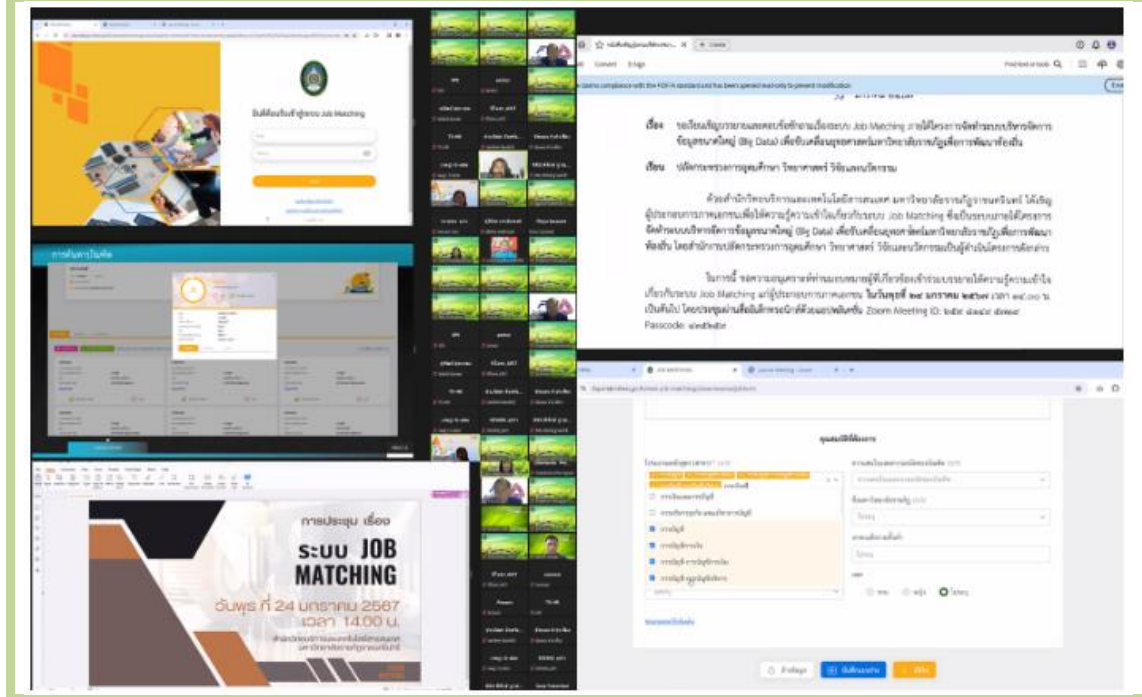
ยินดีต้อนรับเข้าสู่ระบบ Job Matching

การค้นหาในพื้นที่

การประชุม เรื่อง
ระบบ JOB MATCHING
วันพุธ ที่ 24 มกราคม 2567
เวลา 14.00 น.

เรื่อง ขอเรียนเชิญบรรยายและตอบข้อซักถามเรื่องระบบ Job Matching ภายใต้โครงการจัดทำระบบบริหารจัดการข้อมูลขนาดใหญ่ (Big Data) เพื่อขับเคลื่อนยุทธศาสตร์มหาวิทยาลัยราชภัฏเพื่อการพัฒนาท้องถิ่น

เรียน ปลัดกระทรวงการอุดมศึกษา วิทยาศาสตร์ วิจัยและนวัตกรรม

ด้วยสำนักวิทยบริการและเทคโนโลยีสารสนเทศ มหาวิทยาลัยราชภัฏ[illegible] ได้เชิญผู้ประกอบการภาคเอกชนเพื่อให้ความรู้ความเข้าใจเกี่ยวกับระบบ Job Matching ซึ่งเป็นระบบภายใต้โครงการจัดทำระบบบริหารจัดการข้อมูลขนาดใหญ่ (Big Data) เพื่อขับเคลื่อนยุทธศาสตร์มหาวิทยาลัยราชภัฏเพื่อการพัฒนาท้องถิ่น โดยสำนักงานปลัดกระทรวงการอุดมศึกษา วิทยาศาสตร์ วิจัยและนวัตกรรมเป็นผู้รับผิดชอบโครงการดังกล่าว

ในการนี้ ขอความอนุเคราะห์ท่านมอบหมายผู้ที่เกี่ยวข้องเข้าร่วมบรรยายให้ความรู้ความเข้าใจเกี่ยวกับระบบ Job Matching แก่ผู้ประกอบการภาคเอกชน ในวันพุธที่ ๒๔ มกราคม ๒๕๖๗ เวลา ๑๔.๐๐ น. เป็นต้นไป โดยประชุมผ่านสื่ออิเล็กทรอนิกส์ด้วยแอปพลิเคชั่น Zoom Meeting ID: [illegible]
Passcode: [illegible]

คุณสมบัติที่ต้องการ

ชาย หญิง ไม่ระบุ

ย้อนกลับ บันทึกแบบร่าง บันทึก